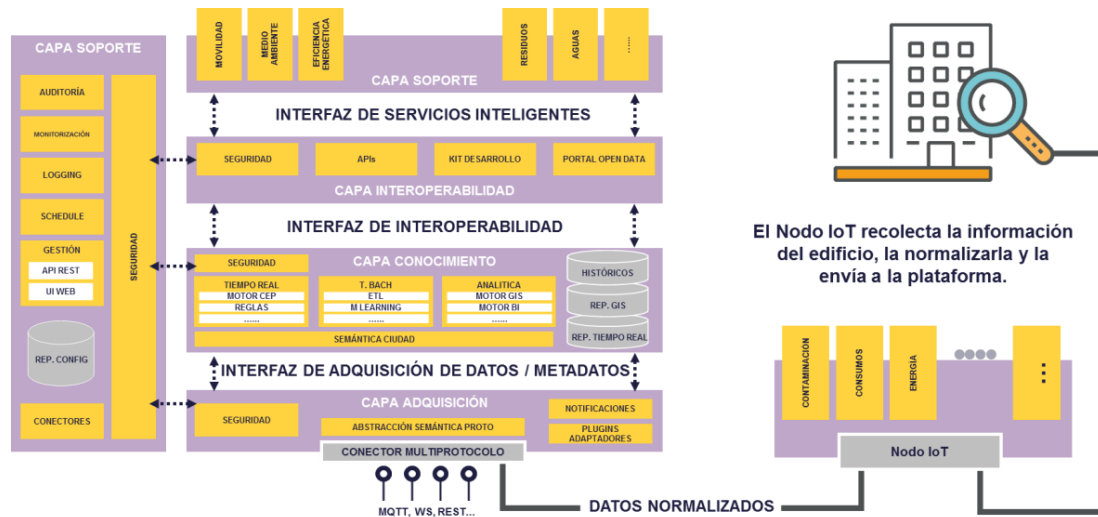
CAPA SOPORTE

AUDITORÍA

MONITORIZACIÓN

LOGGING

SCHEDULE

GESTIÓN

API REST

UI WEB

REP. CONFIG

CONECTORES

SEGURIDAD

MOVILIDAD

MEDIO AMBIENTE

EFICIENCIA ENERGÉTICA

RESIDUOS

AGUAS

......

CAPA SOPORTE

INTERFAZ DE SERVICIOS INTELIGENTES

SEGURIDAD

APIs

KIT DESARROLLO

PORTAL OPEN DATA

CAPA INTEROPERABILIDAD

INTERFAZ DE INTEROPERABILIDAD

SEGURIDAD

CAPA CONOCIMIENTO

TIEMPO REAL

MOTOR CEP

REGLAS

......

T. BACH

ETL

M LEARNING

......

ANALITICA

MOTOR GIS

MOTOR BI

......

HISTÓRICOS

REP. GIS

REP. TIEMPO REAL

SEMÁNTICA CIUDAD

INTERFAZ DE ADQUISICIÓN DE DATOS / METADATOS

CAPA ADQUISICIÓN

SEGURIDAD

ABSTRACCIÓN SEMÁNTICA PROTO

NOTIFICACIONES

PLUGINS ADAPTADORES

CONECTOR MULTIPROTOCOLO

MQTT, WS, REST...

DATOS NORMALIZADOS

El Nodo IoT recolecta la información del edificio, la normalizarla y la envía a la plataforma.

CONTAMINACIÓN

CONSUMOS

ENERGÍA

⋮

Nodo IoT